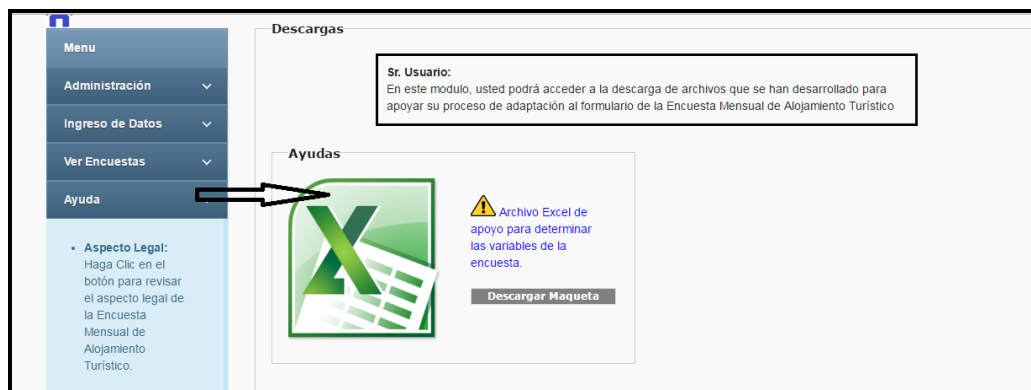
Menu

Administración

Ingreso de Datos

Ver Encuestas

Ayuda

- **Aspecto Legal:** Haga Clic en el botón para revisar el aspecto legal de la Encuesta Mensual de Alojamiento Turístico.

Descargas

**Sr. Usuario:**
En este modulo, usted podrá acceder a la descarga de archivos que se han desarrollado para apoyar su proceso de adaptación al formulario de la Encuesta Mensual de Alojamiento Turístico

Ayudas

Archivo Excel de apoyo para determinar las variables de la encuesta.

Descargar Maqueta